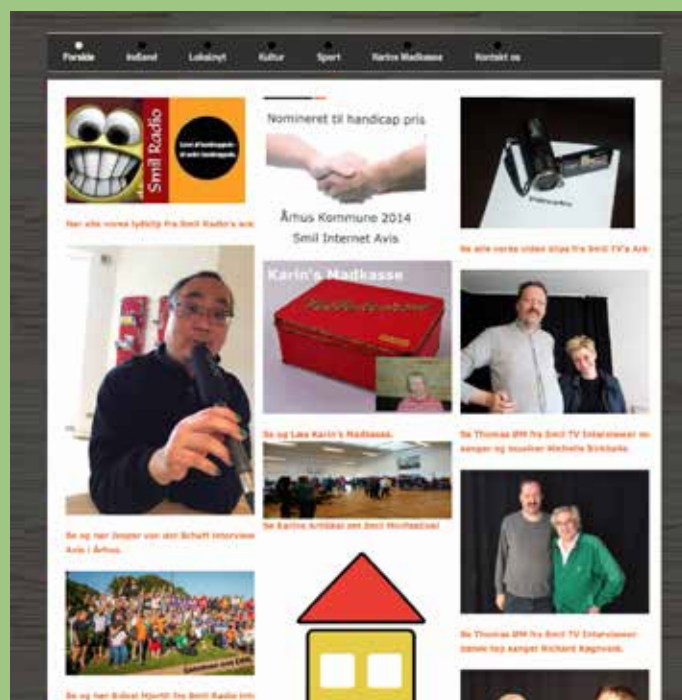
Forside Indland Lokalnyt Kultur Sport Karins Madkasse Kontakt os

Smil Radio

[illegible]

Hør alle vores lydklip fra Smil Radio's Ark

Nomineret til handicap pris

Århus Kommune 2014

Smil Internet Avis

Se alle vores video klips fra Smil TV's Ark

Karin's Madkasse

Se og Læs Karin's Madkasse.

Se Thomas BM fra Smil TV Interviewer m. sanger og musiker Michelle Birkballe

Se Karins Artikkel om Smil Minifestival

Se og hør Jesper von der Schaft interview Avis i Århus.

Se Thomas BM fra Smil TV Interviewer dansk top sanger Richard Ragnvald.

Se og hør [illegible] fra Smil Radio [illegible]